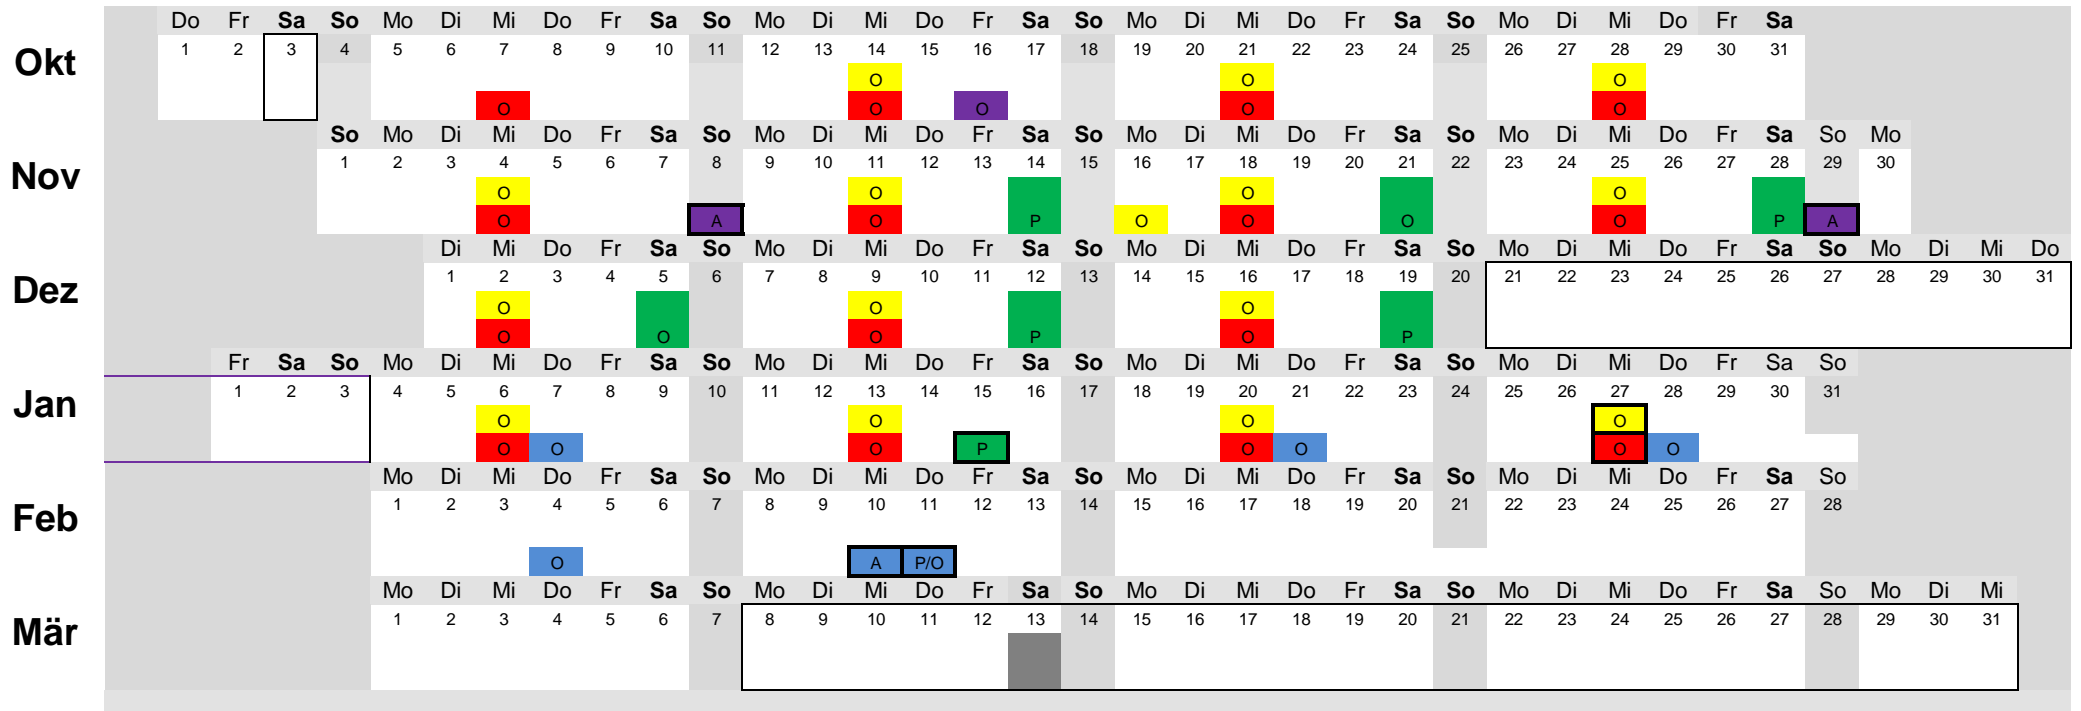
| | Do | Fr | Sa | So | Mo | Di | Mi | Do | Fr | Sa | So | Mo | Di | Mi | Do | Fr | Sa | So | Mo | Di | Mi | Do | Fr | Sa | So | Mo | Di | Mi | Do | Fr | Sa |
|---|---|---|---|---|---|---|---|---|---|---|---|---|---|---|---|---|---|---|---|---|---|---|---|---|---|---|---|---|---|---|---|
| Okt | 1 | 2 | 3 | 4 | 5 | 6 | 7 O | 8 | 9 | 10 | 11 | 12 | 13 | 14 O O | 15 | 16 O | 17 | 18 | 19 | 20 | 21 O O | 22 | 23 | 24 | 25 | 26 | 27 | 28 O O | 29 | 30 | 31 |

| | So | Mo | Di | Mi | Do | Fr | Sa | So | Mo | Di | Mi | Do | Fr | Sa | So | Mo | Di | Mi | Do | Fr | Sa | So | Mo | Di | Mi | Do | Fr | Sa | So | Mo |
|---|---|---|---|---|---|---|---|---|---|---|---|---|---|---|---|---|---|---|---|---|---|---|---|---|---|---|---|---|---|---|
| Nov | 1 | 2 | 3 | 4 O O | 5 | 6 | 7 | 8 A | 9 | 10 | 11 O O | 12 | 13 | 14 P | 15 | 16 O | 17 | 18 O O | 19 | 20 | 21 O | 22 | 23 | 24 | 25 O O | 26 | 27 | 28 P | 29 A | 30 |

| | Di | Mi | Do | Fr | Sa | So | Mo | Di | Mi | Do | Fr | Sa | So | Mo | Di | Mi | Do | Fr | Sa | So | Mo | Di | Mi | Do | Fr | Sa | So | Mo | Di | Mi | Do |
|---|---|---|---|---|---|---|---|---|---|---|---|---|---|---|---|---|---|---|---|---|---|---|---|---|---|---|---|---|---|---|---|
| Dez | 1 | 2 O O | 3 | 4 | 5 O | 6 | 7 | 8 | 9 O O | 10 | 11 | 12 P | 13 | 14 | 15 | 16 O O | 17 | 18 | 19 P | 20 | 21 | 22 | 23 | 24 | 25 | 26 | 27 | 28 | 29 | 30 | 31 |

| | Fr | Sa | So | Mo | Di | Mi | Do | Fr | Sa | So | Mo | Di | Mi | Do | Fr | Sa | So | Mo | Di | Mi | Do | Fr | Sa | So | Mo | Di | Mi | Do | Fr | Sa | So |
|---|---|---|---|---|---|---|---|---|---|---|---|---|---|---|---|---|---|---|---|---|---|---|---|---|---|---|---|---|---|---|---|
| Jan | 1 | 2 | 3 | 4 | 5 | 6 O O | 7 O | 8 | 9 | 10 | 11 | 12 | 13 O O | 14 | 15 P | 16 | 17 | 18 | 19 | 20 O O | 21 O | 22 | 23 | 24 | 25 | 26 | 27 O O | 28 O | 29 | 30 | 31 |

| | Mo | Di | Mi | Do | Fr | Sa | So | Mo | Di | Mi | Do | Fr | Sa | So | Mo | Di | Mi | Do | Fr | Sa | So | Mo | Di | Mi | Do | Fr | Sa | So |
|---|---|---|---|---|---|---|---|---|---|---|---|---|---|---|---|---|---|---|---|---|---|---|---|---|---|---|---|---|
| Feb | 1 | 2 | 3 | 4 O | 5 | 6 | 7 | 8 | 9 | 10 A | 11 P/O | 12 | 13 | 14 | 15 | 16 | 17 | 18 | 19 | 20 | 21 | 22 | 23 | 24 | 25 | 26 | 27 | 28 |

| | Mo | Di | Mi | Do | Fr | Sa | So | Mo | Di | Mi | Do | Fr | Sa | So | Mo | Di | Mi | Do | Fr | Sa | So | Mo | Di | Mi | Do | Fr | Sa | So | Mo | Di | Mi |
|---|---|---|---|---|---|---|---|---|---|---|---|---|---|---|---|---|---|---|---|---|---|---|---|---|---|---|---|---|---|---|---|
| Mär | 1 | 2 | 3 | 4 | 5 | 6 | 7 | 8 | 9 | 10 | 11 | 12 | 13 | 14 | 15 | 16 | 17 | 18 | 19 | 20 | 21 | 22 | 23 | 24 | 25 | 26 | 27 | 28 | 29 | 30 | 31 |